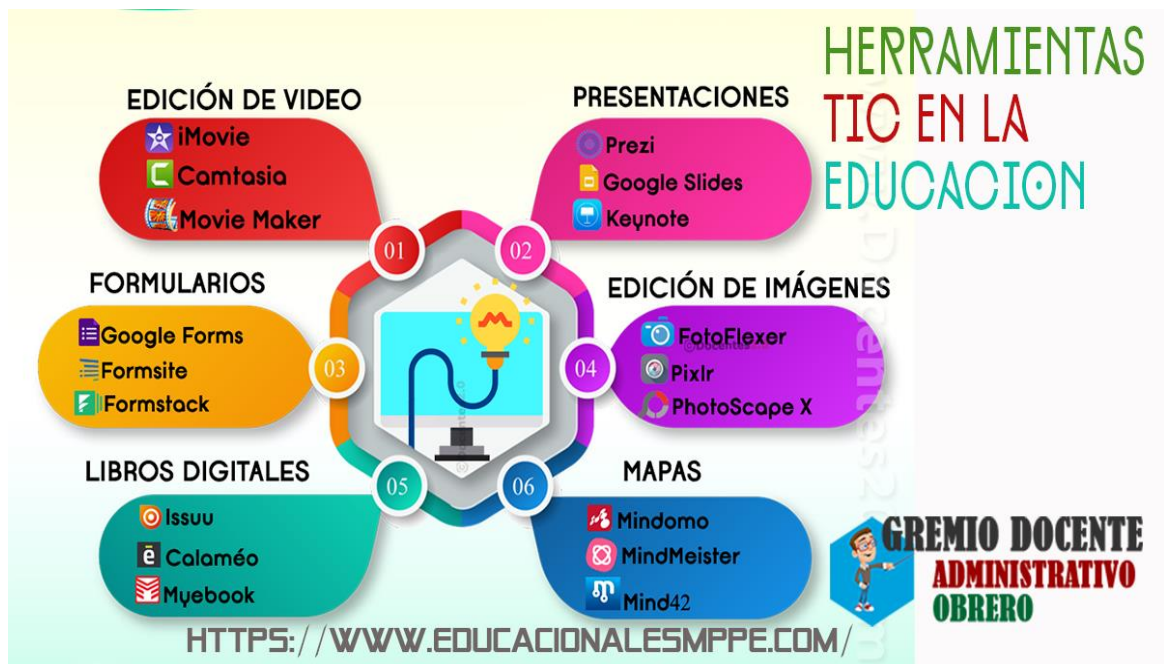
HERRAMIENTAS TIC EN LA EDUCACION

EDICIÓN DE VIDEO
iMovie
Camtasia
Movie Maker

01

PRESENTACIONES
Prezi
Google Slides
Keynote

02

FORMULARIOS
Google Forms
Formsite
Formstack

03

EDICIÓN DE IMÁGENES
FotoFlexer
Pixlr
PhotoScape X

04

LIBROS DIGITALES
Issuu
Calaméo
Myebook

05

MAPAS
Mindomo
MindMeister
Mind42

06

GREMIO DOCENTE
ADMINISTRATIVO
OBRERO

HTTPS://WWW.EDUCACIONALESMPPE.COM/